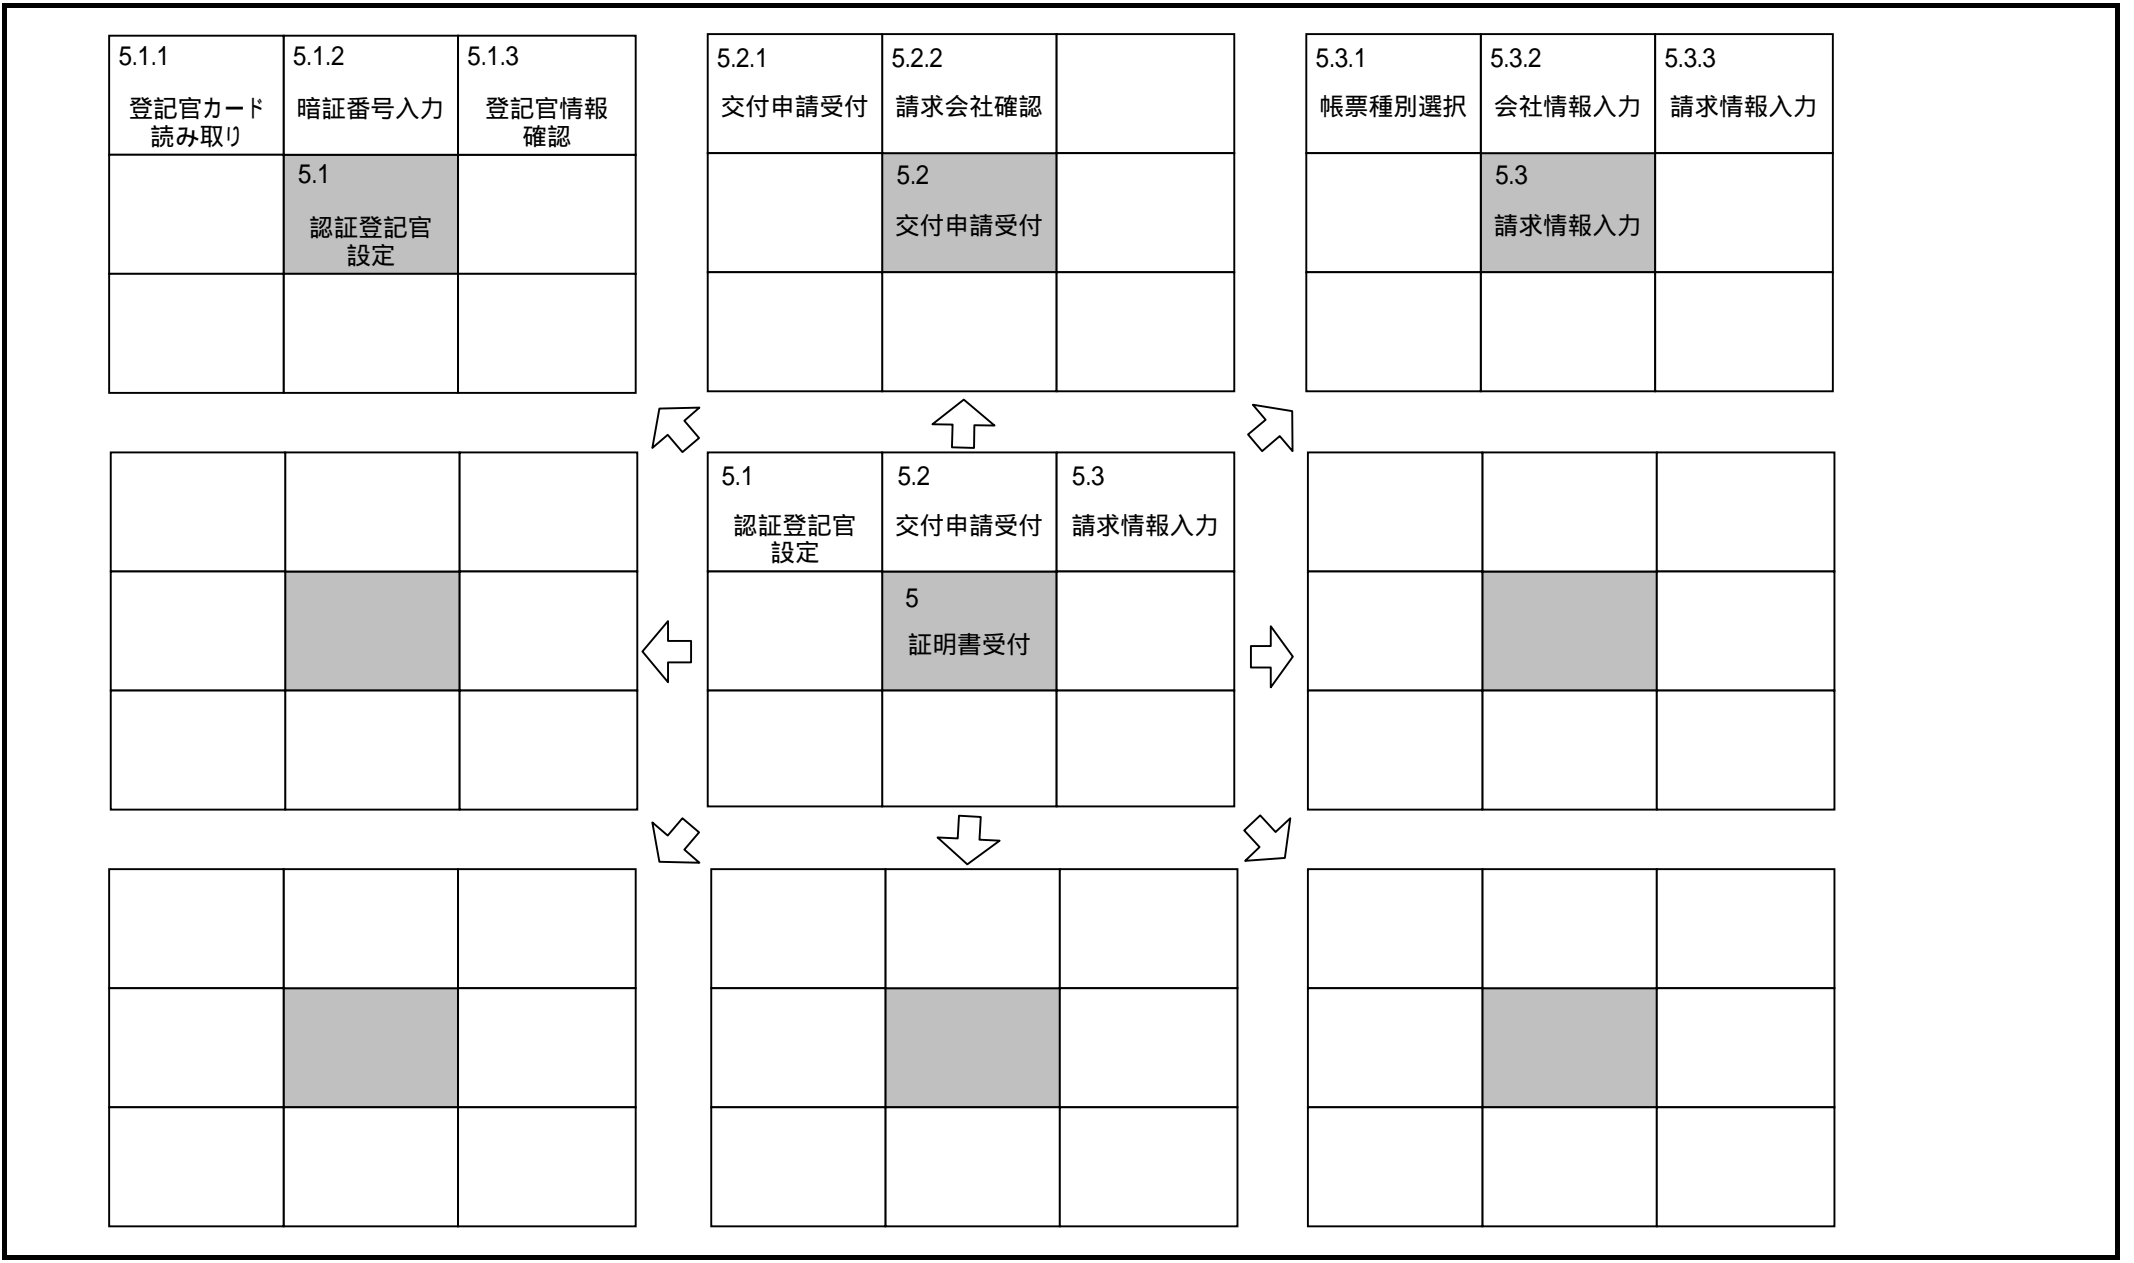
| 5.1.1 登記官カード読み取り | 5.1.2 暗証番号入力 | 5.1.3 登記官情報確認 |
|---|---|---|
| | 5.1 認証登記官設定 | |
| | | |

| 5.2.1 交付申請受付 | 5.2.2 請求会社確認 | |
|---|---|---|
| | 5.2 交付申請受付 | |
| | | |

| 5.3.1 帳票種別選択 | 5.3.2 会社情報入力 | 5.3.3 請求情報入力 |
|---|---|---|
| | 5.3 請求情報入力 | |
| | | |

| 5.1 認証登記官設定 | 5.2 交付申請受付 | 5.3 請求情報入力 |
|---|---|---|
| | 5 証明書受付 | |
| | | |